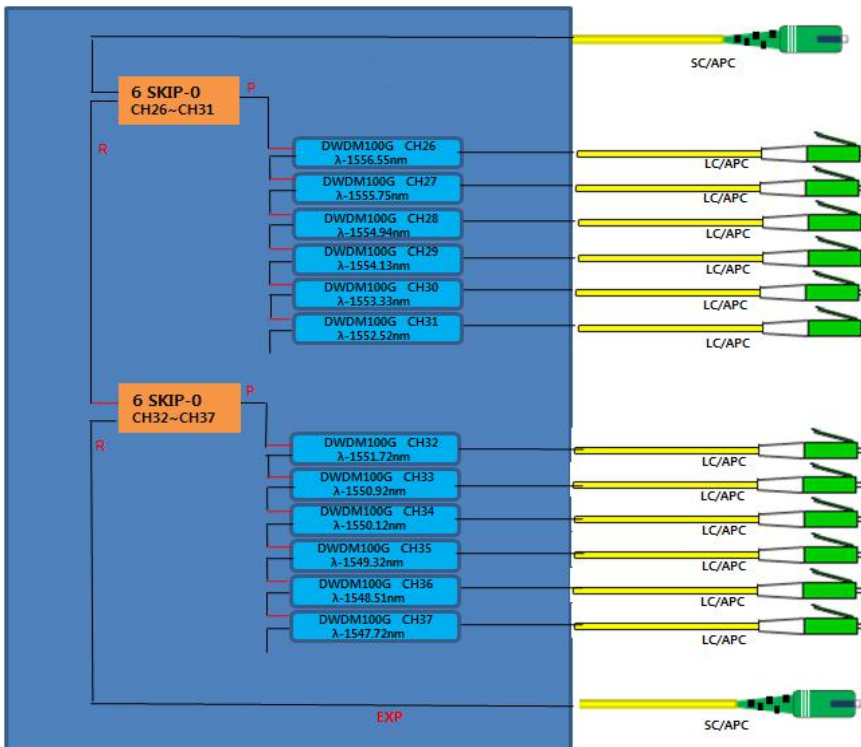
SC/APC

6 SKIP-0
CH26~CH31

P

R

DWDM100G CH26
λ-1556.55nm

LC/APC

DWDM100G CH27
λ-1555.75nm

LC/APC

DWDM100G CH28
λ-1554.94nm

LC/APC

DWDM100G CH29
λ-1554.13nm

LC/APC

DWDM100G CH30
λ-1553.33nm

LC/APC

DWDM100G CH31
λ-1552.52nm

LC/APC

6 SKIP-0
CH32~CH37

P

R

DWDM100G CH32
λ-1551.72nm

LC/APC

DWDM100G CH33
λ-1550.92nm

LC/APC

DWDM100G CH34
λ-1550.12nm

LC/APC

DWDM100G CH35
λ-1549.32nm

LC/APC

DWDM100G CH36
λ-1548.51nm

LC/APC

DWDM100G CH37
λ-1547.72nm

LC/APC

EXP

SC/APC